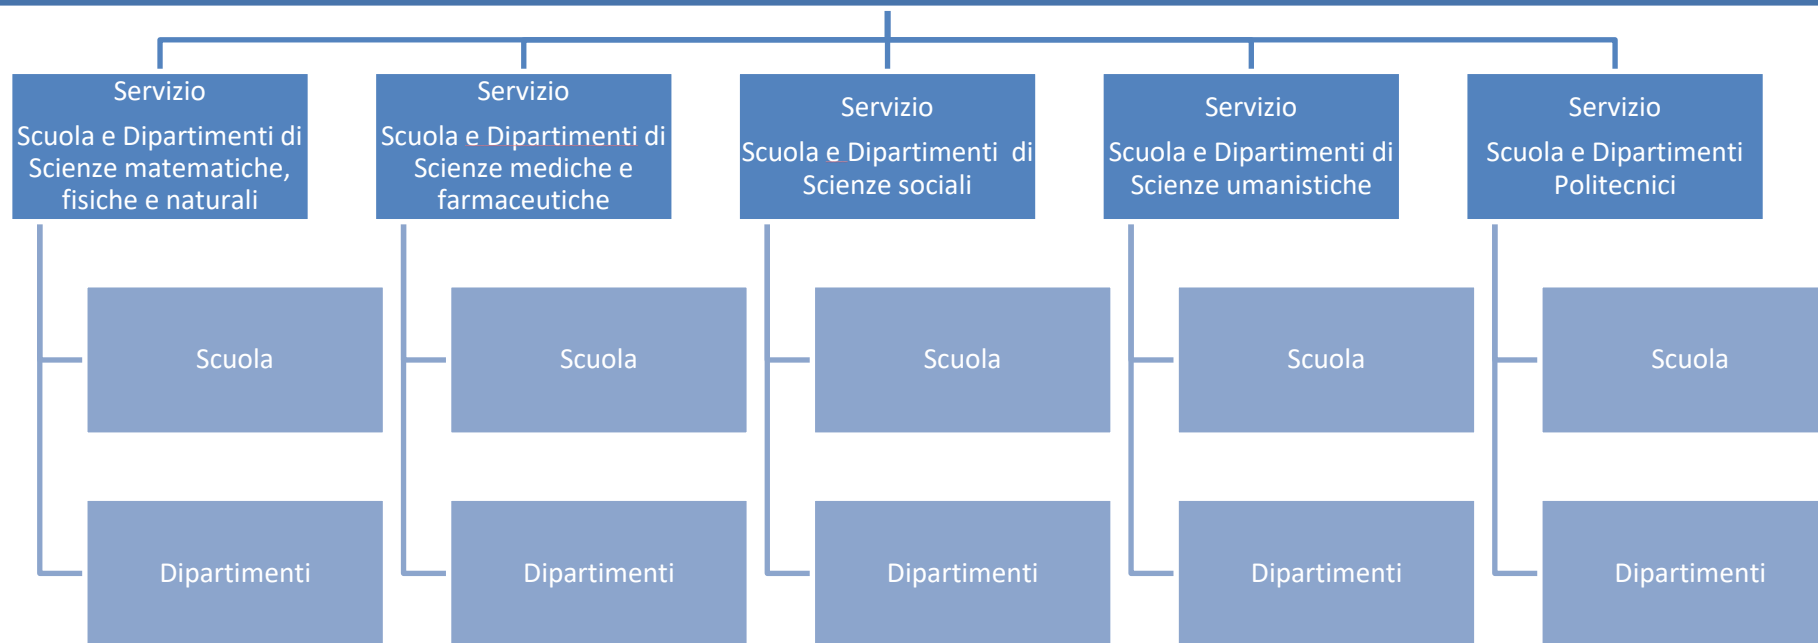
Servizio

Scuola e Dipartimenti di Scienze matematiche, fisiche e naturali

Scuola

Dipartimenti

Servizio

Scuola e Dipartimenti di Scienze mediche e farmaceutiche

Scuola

Dipartimenti

Servizio

Scuola e Dipartimenti di Scienze sociali

Scuola

Dipartimenti

Servizio

Scuola e Dipartimenti di Scienze umanistiche

Scuola

Dipartimenti

Servizio

Scuola e Dipartimenti Politecnici

Scuola

Dipartimenti